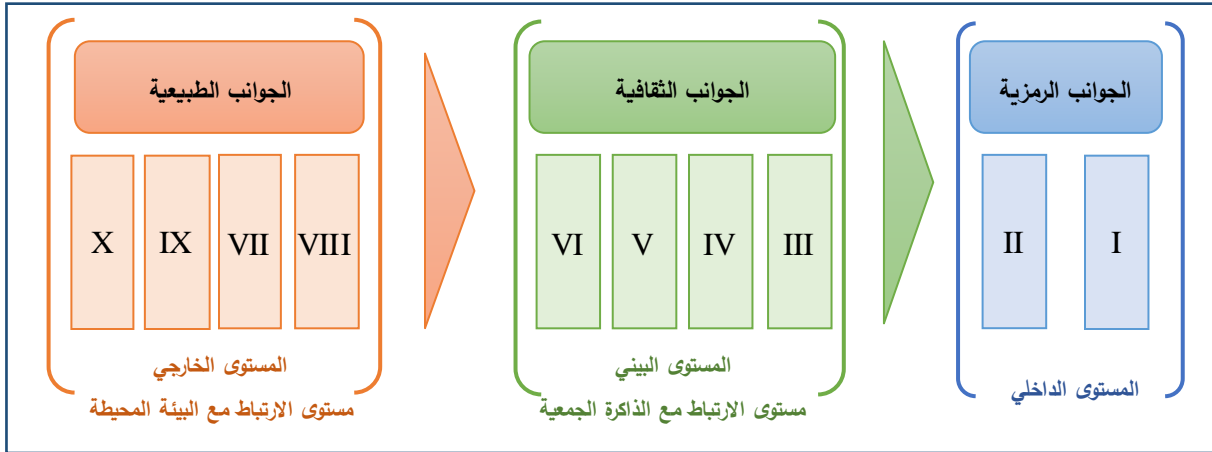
الجوانب الرمزية

I

II

المستوى الداخلي

الجوانب الثقافية

III

IV

V

VI

المستوى البيني

مستوى الارتباط مع الذاكرة الجمعية

الجوانب الطبيعية

VIII

VII

IX

X

المستوى الخارجي

مستوى الارتباط مع البيئة المحيطة